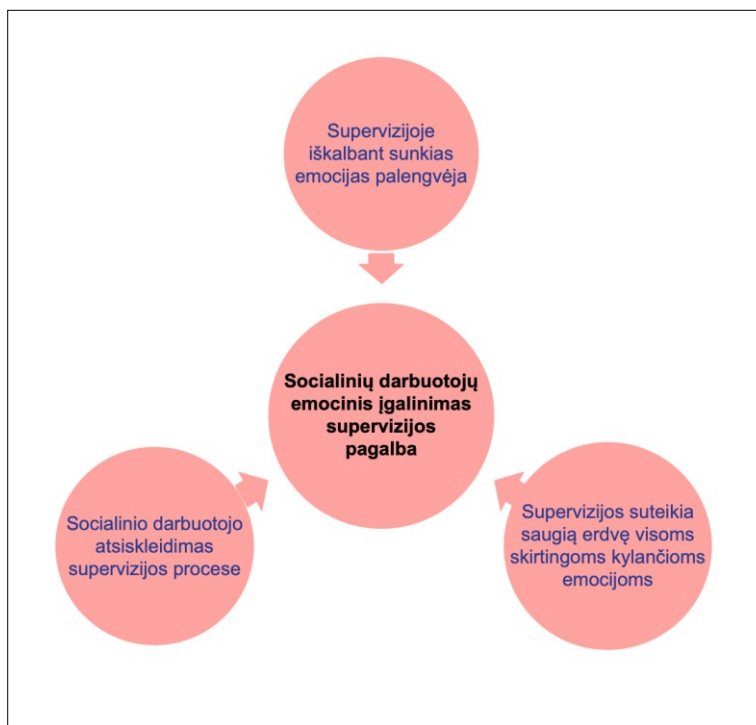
Supervizijoje iškalbant sunkias emocijas palengvėja

Socialinių darbuotojų emocinis įgalinimas supervizijos pagalba

Socialinio darbuotojo atsiskleidimas supervizijos procese

Supervizijos suteikia saugią erdvę visoms skirtingoms kylančioms emocijoms